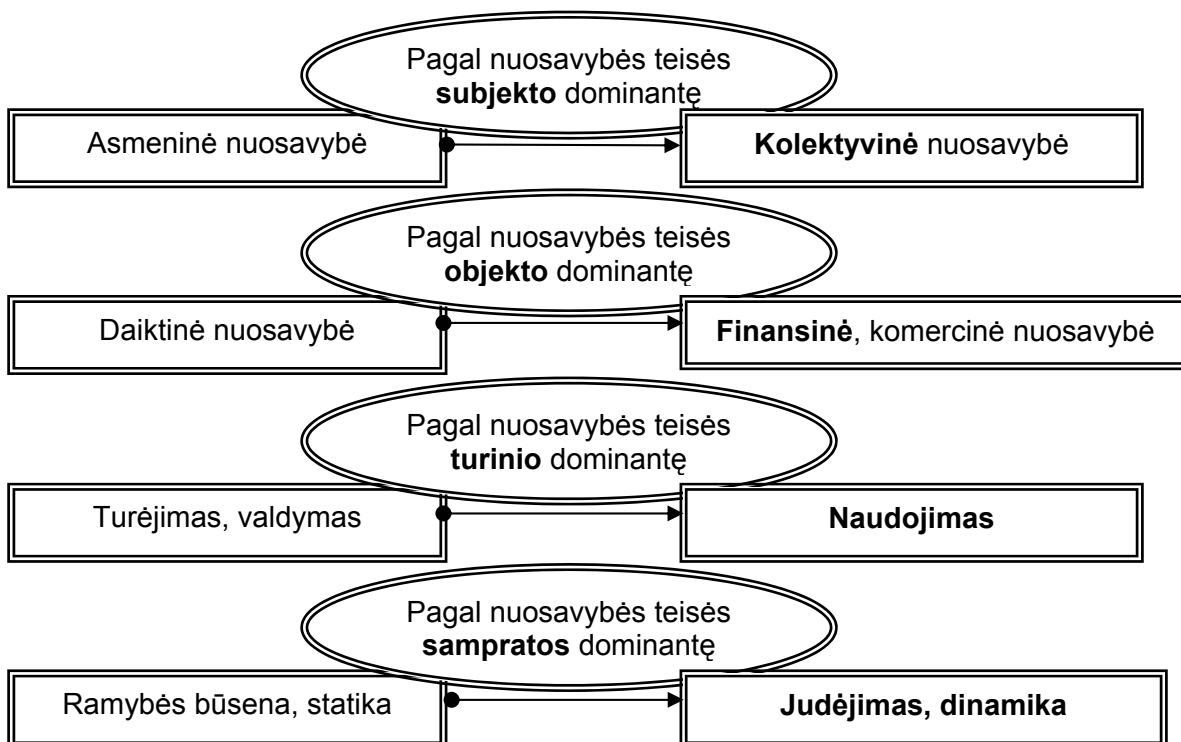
Pagal nuosavybės teisės subjekto dominantę

Asmeninė nuosavybė

Kolektyvinė nuosavybė

Pagal nuosavybės teisės objekto dominantę

Daiktinė nuosavybė

Finansinė, komercinė nuosavybė

Pagal nuosavybės teisės turinio dominantę

Turėjimas, valdymas

Naudojimas

Pagal nuosavybės teisės sampratos dominantę

Ramybės būsena, statika

Judėjimas, dinamika